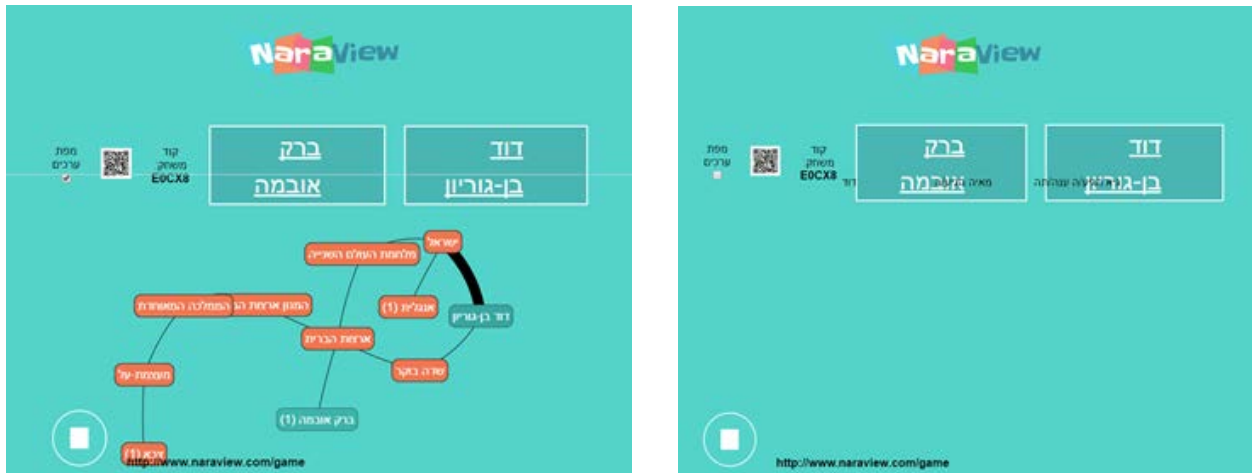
NaraView

מפת ערכים

קוד משחק E0CX8

ברק אובמה

דוד בן-גוריון

ישראל

מלחמת העולם השנייה

אנגליה (1)

דוד בן-גוריון

המלוכה המאוחדת

המזון ארצות הב

ארצות הברית

שדה בוקר

עצמאות-על

ברק אובמה (1)

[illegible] (1)

http://www.naraview.com/game

NaraView

מפת ערכים

קוד משחק E0CX8

ברק אובמה

דוד בן-גוריון

מאיה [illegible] עשתה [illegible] דוד

http://www.naraview.com/game